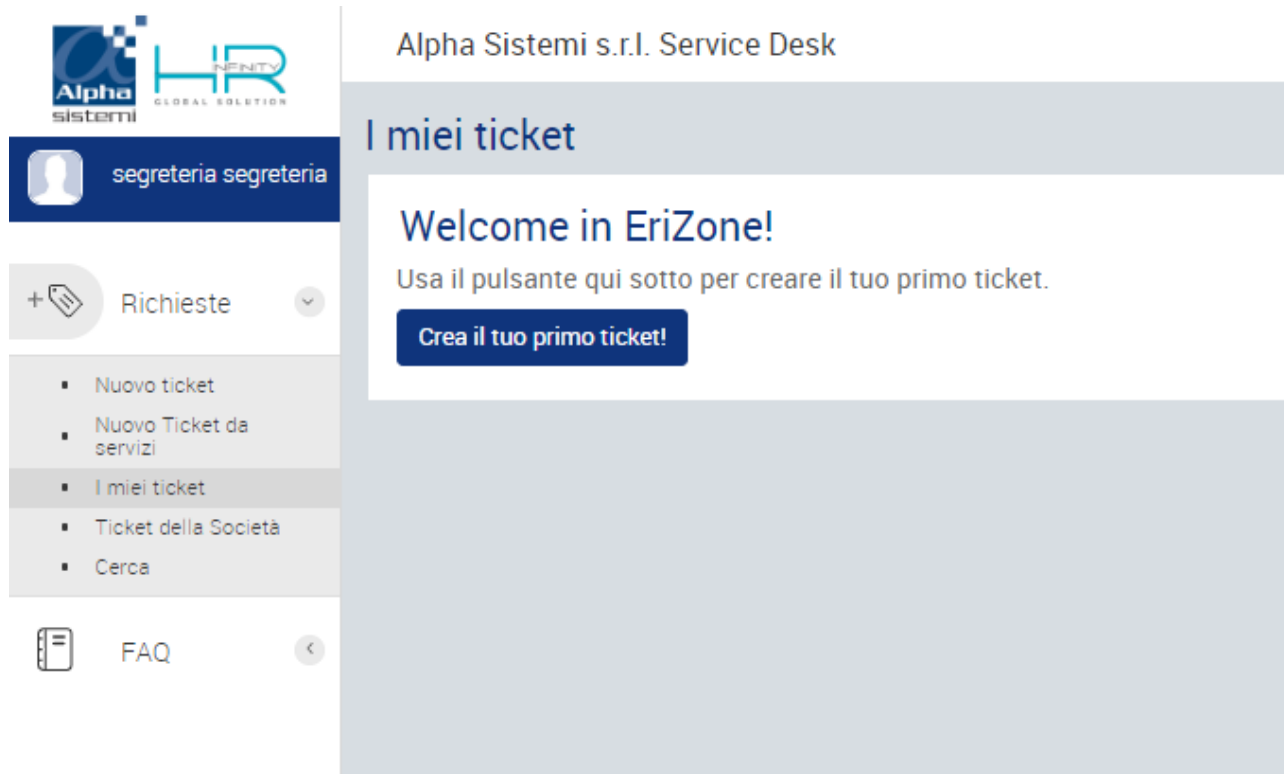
Alpha sistemi

HR INFINITY GLOBAL SOLUTION

segreteria segreteria

+ Richieste

- Nuovo ticket
- Nuovo Ticket da servizi
- I miei ticket
- Ticket della Società
- Cerca

FAQ

Alpha Sistemi s.r.l. Service Desk

I miei ticket

Welcome in EriZone!

Usa il pulsante qui sotto per creare il tuo primo ticket.

Crea il tuo primo ticket!